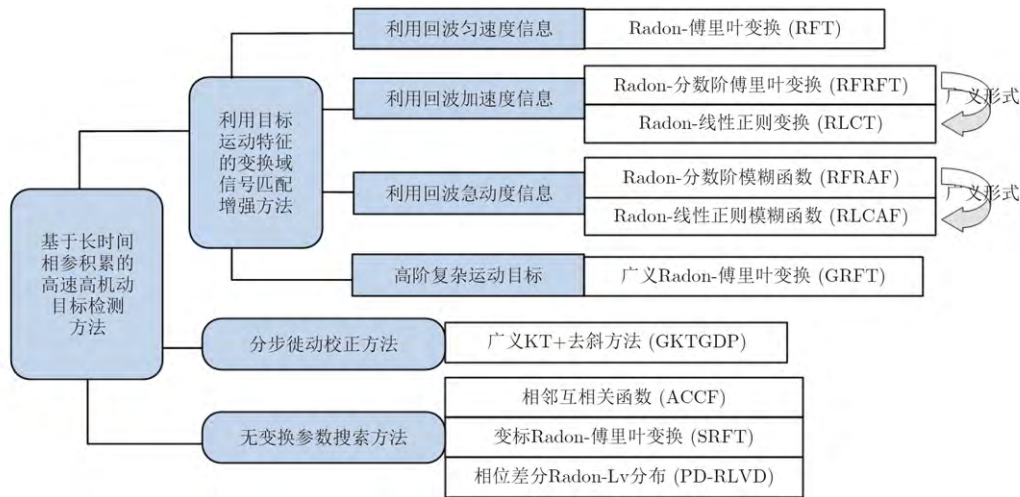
基于长时间相参积累的高速高机动目标检测方法

利用目标运动特征的变换域信号匹配增强方法

利用回波匀速度信息

Radon-傅里叶变换 (RFT)

利用回波加速度信息

Radon-分数阶傅里叶变换 (RFRFT)

Radon-线性正则变换 (RLCT)

广义形式

利用回波急动度信息

Radon-分数阶模糊函数 (RFRAF)

Radon-线性正则模糊函数 (RLCAF)

广义形式

高阶复杂运动目标

广义Radon-傅里叶变换 (GRFT)

分步徙动校正方法

广义KT+去斜方法 (GKTGDP)

无变换参数搜索方法

相邻互相关函数 (ACCF)

变标Radon-傅里叶变换 (SRFT)

相位差分Radon-Lv分布 (PD-RLVD)